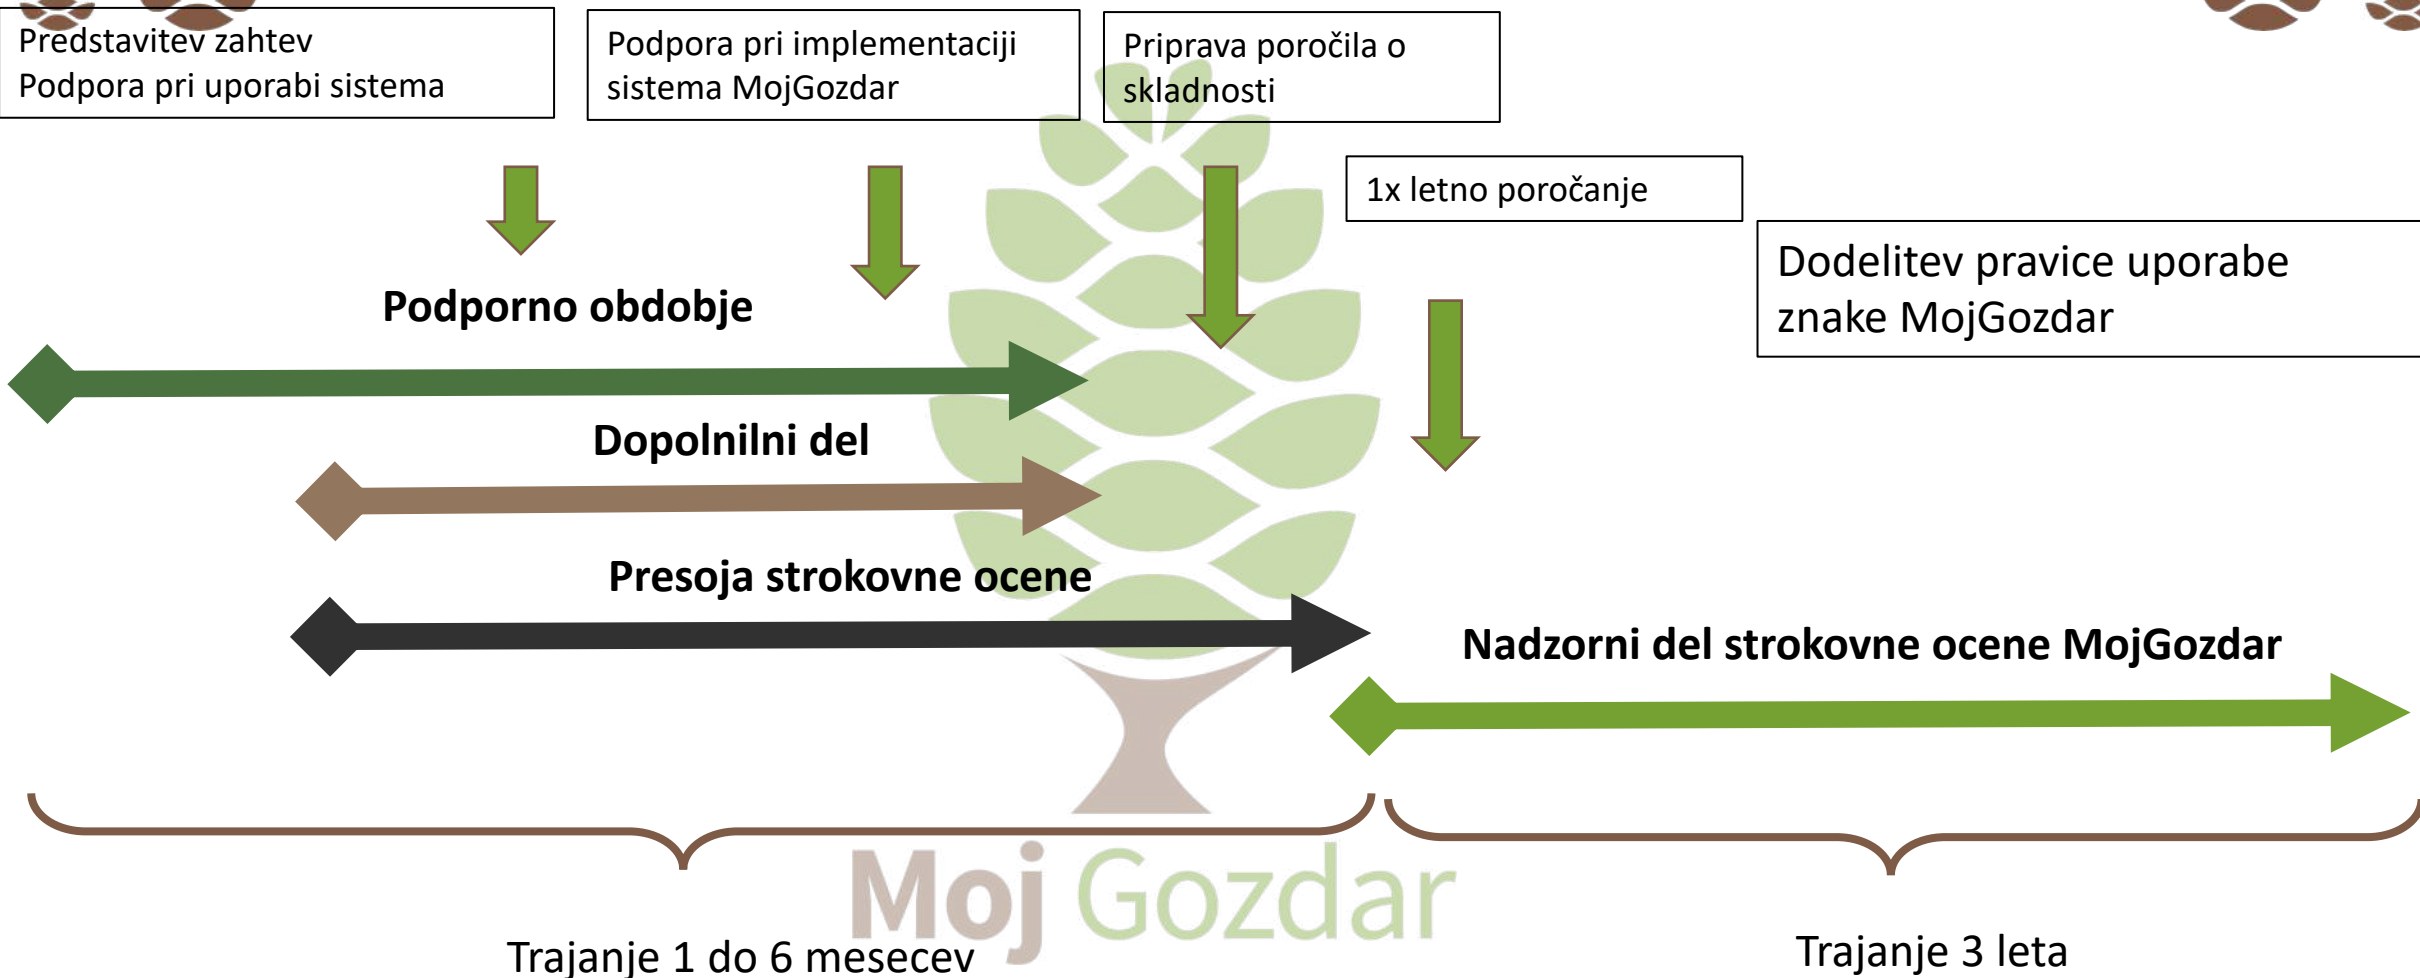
Predstavitev zahtev
Podpora pri uporabi sistema

Podpora pri implementaciji sistema MojGozdar

Priprava poročila o skladnosti

1x letno poročanje

Dodelitev pravice uporabe znake MojGozdar

Podporno obdobje

Dopolnilni del

Presoja strokovne ocene

Nadzorni del strokovne ocene MojGozdar

Moj Gozdar

Trajanje 1 do 6 mesecev

Trajanje 3 leta